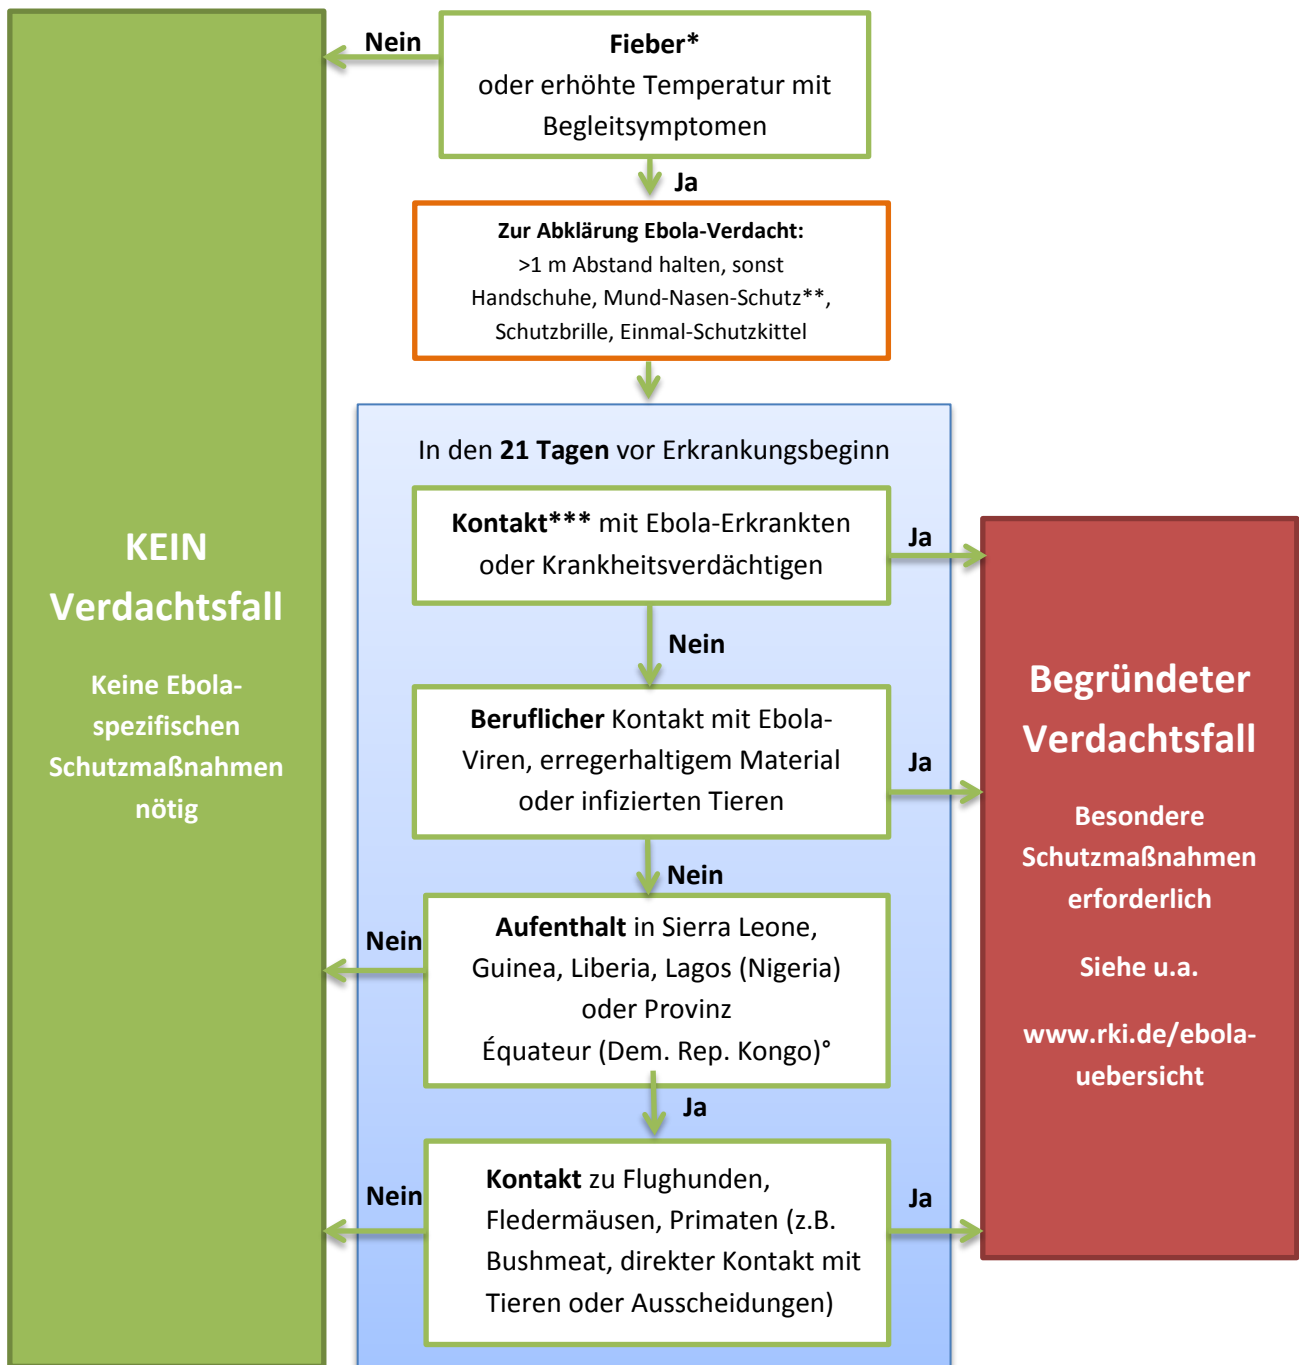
Nein

**Fieber***
oder erhöhte Temperatur mit Begleitsymptomen

Ja

**Zur Abklärung Ebola-Verdacht:**
>1 m Abstand halten, sonst Handschuhe, Mund-Nasen-Schutz**, Schutzbrille, Einmal-Schutzkittel

In den **21 Tagen** vor Erkrankungsbeginn

**Kontakt***** mit Ebola-Erkrankten oder Krankheitsverdächtigen

Ja

Nein

**Beruflicher** Kontakt mit Ebola-Viren, erregerhaltigem Material oder infizierten Tieren

Ja

Nein

Nein

**Aufenthalt** in Sierra Leone, Guinea, Liberia, Lagos (Nigeria) oder Provinz Équateur (Dem. Rep. Kongo)°

Ja

Nein

**Kontakt** zu Flughunden, Fledermäusen, Primaten (z.B. Bushmeat, direkter Kontakt mit Tieren oder Ausscheidungen)

Ja

KEIN Verdachtsfall

Keine Ebola-spezifischen Schutzmaßnahmen nötig

Begründeter Verdachtsfall

Besondere Schutzmaßnahmen erforderlich

Siehe u.a.

www.rki.de/ebola-uebersicht